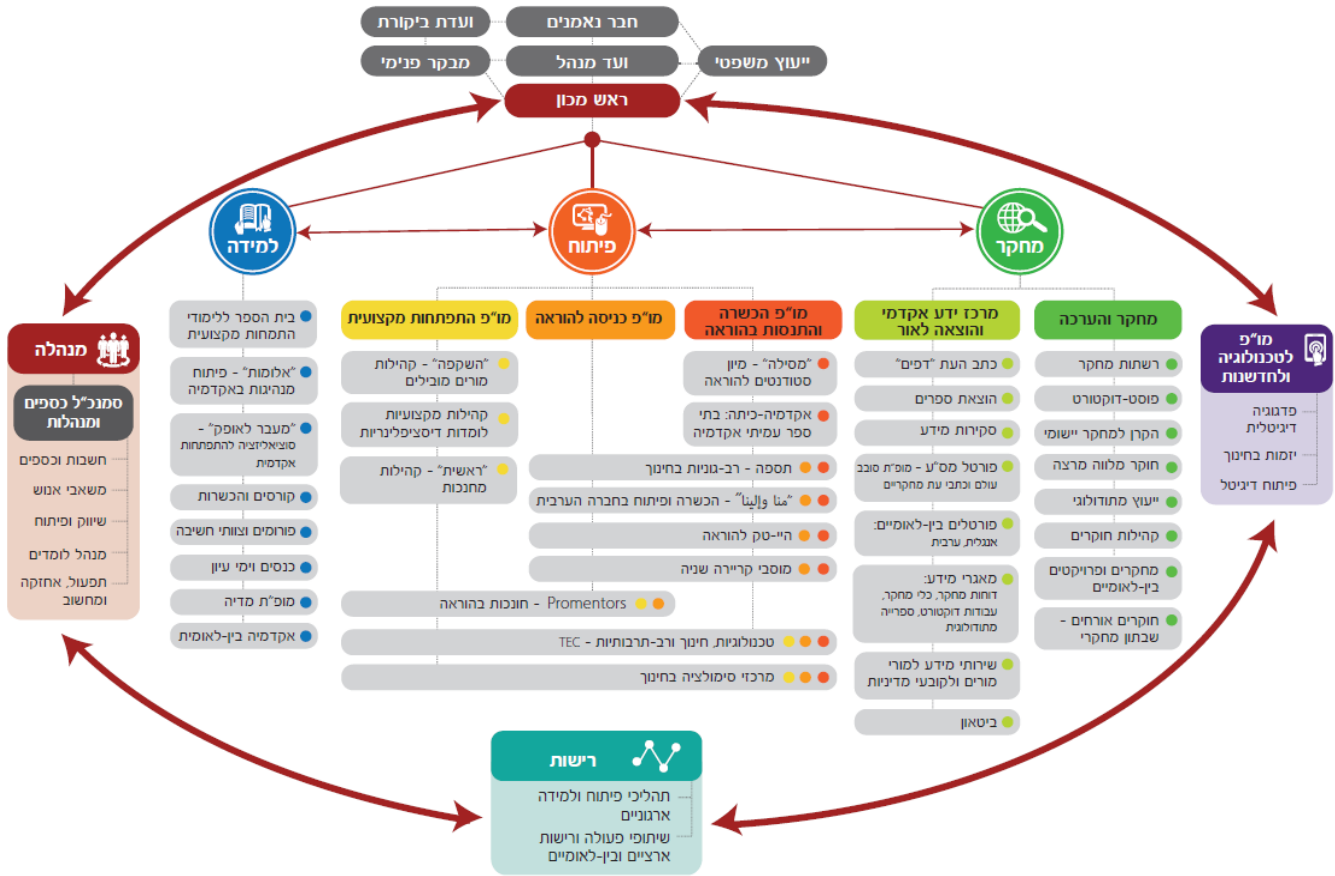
ועדת ביקורת
חבר נאמנים
מבקר פנימי
ועד מנהל
ייעוץ משפטי
ראש מכון

למידה
פיתוח
מחקר

מנהלה
סמנכ"ל כספים ומנהלות
חשבות וכספים
משאבי אנוש
שיווק ופיתוח
מנהל לומדים
תפעול, אחזקה ומחשוב

בית הספר ללימודי התמחות מקצועית
"אלומות" - פיתוח מנהיגות באקדמיה
"מעבר לאופק" - סוציאליזציה להתפתחות אקדמית
קורסים והכשרות
פורומים וצוותי חשיבה
כנסים וימי עיון
מופ"ת מדיה
אקדמיה בין-לאומית

מו"פ התפתחות מקצועית
"השקפה" - קהילות מורים מובילים
קהילות מקצועיות לומדות דיסציפלינריות
"ראשית" - קהילות מחנכות

מו"פ כניסה להוראה

מו"פ הכשרה והתנסות בהוראה
"מסילה" - מיון סטודנטים להוראה
אקדמיה-כיתה: בתי ספר עמיתי אקדמיה
תספה - רב-גוניות בחינוך
"מנא ואלינא" - הכשרה ופיתוח בחברה הערבית
היי-טק להוראה
מוסבי קריירה שניה
Promentors - חונכות בהוראה
טכנולוגיות, חינוך ורב-תרבותיות - TEC
מרכזי סימולציה בחינוך

מרכז ידע אקדמי והוצאה לאור
כתב העת "דפים"
הוצאת ספרים
סקירות מידע
פורטל מס"ע - מופ"ת סובב עולם וכתבי עת מחקרים
פורטלים בין-לאומיים: אנגלית, ערבית
מאגרי מידע: דוחות מחקר, כלי מחקר, עבודות דוקטורט, ספרייה מתודולוגית
שירותי מידע למורי מורים ולקובעי מדיניות
ביטאון

מחקר והערכה
רשתות מחקר
פוסט-דוקטורט
הקרן למחקר יישומי
חוקר מלווה מרצה
ייעוץ מתודולוגי
קהילות חוקרים
מחקרים ופרויקטים בין-לאומיים
חוקרים אורחים - שבתון מחקרי

מו"פ לטכנולוגיה ולחדשנות
פדגוגיה דיגיטלית
יזמות בחינוך
פיתוח דיגיטל

רישות
תהליכי פיתוח ולמידה ארגוניים
שיתופי פעולה ורישות ארציים ובין-לאומיים